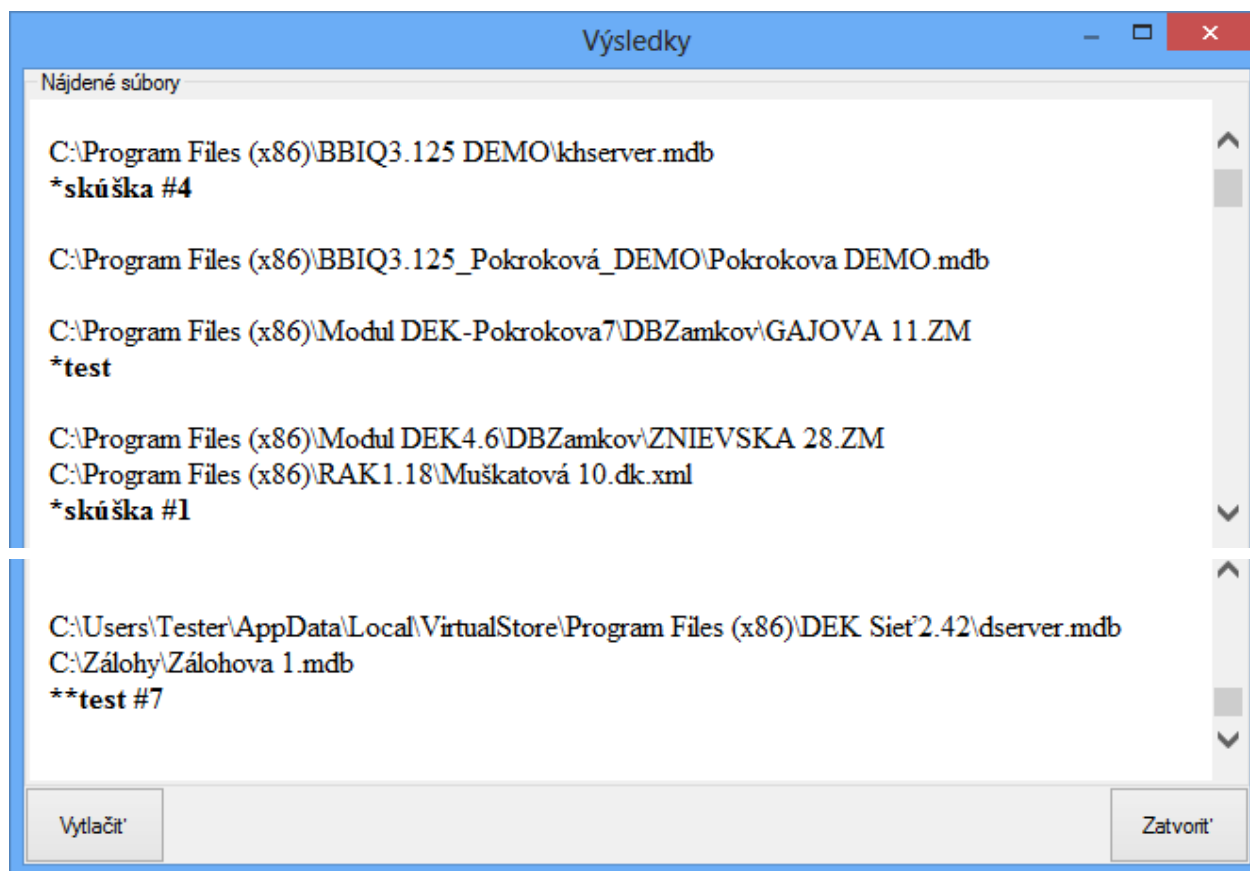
Výsledky

Nájdené súbory

C:\Program Files (x86)\BBIQ3.125 DEMO\khserver.mdb
*skúška #4

C:\Program Files (x86)\BBIQ3.125_Pokroková_DEMO\Pokrokova DEMO.mdb

C:\Program Files (x86)\Modul DEK-Pokrokova7\DBZamkov\GAJOVA 11.ZM
*test

C:\Program Files (x86)\Modul DEK4.6\DBZamkov\ZNIEVSKA 28.ZM
C:\Program Files (x86)\RAK1.18\Muškatová 10.dk.xml
*skúška #1

C:\Users\Tester\AppData\Local\VirtualStore\Program Files (x86)\DEK Sieť2.42\dserver.mdb
C:\Zálohy\Zálohova 1.mdb
**test #7

Vytlačiť

Zatvoriť